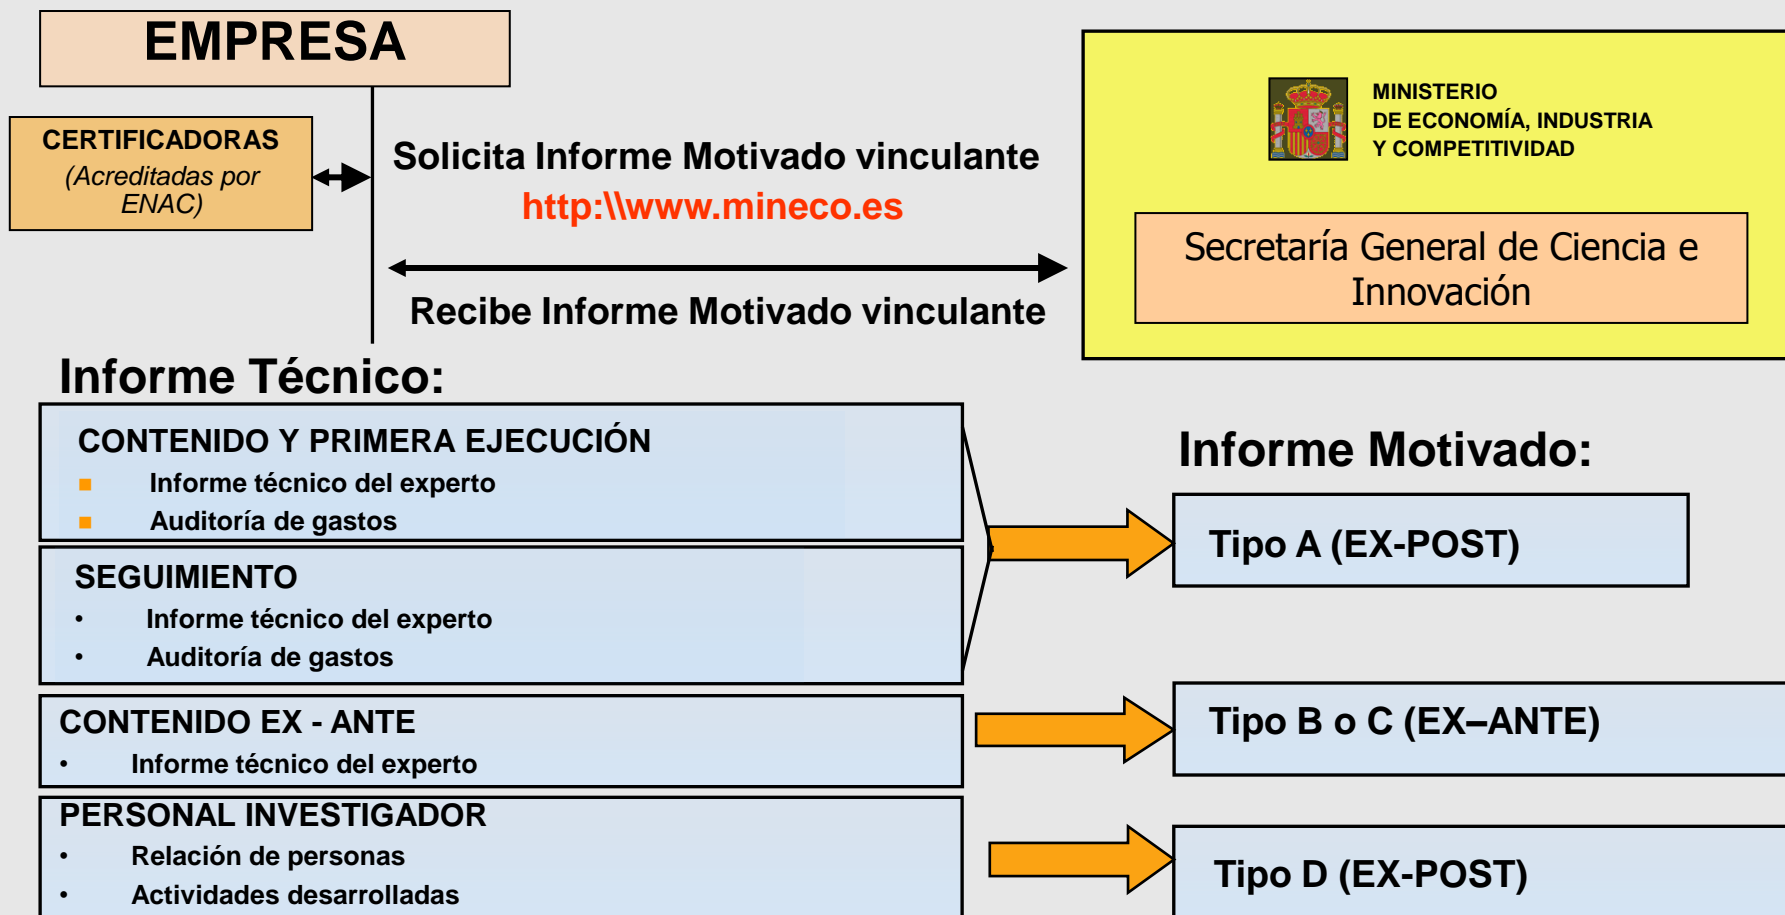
EMPRESA

CERTIFICADORAS
(Acreditadas por ENAC)

Solicita Informe Motivado vinculante
http:\\www.mineco.es

Recibe Informe Motivado vinculante

MINISTERIO
DE ECONOMÍA, INDUSTRIA
Y COMPETITIVIDAD

Secretaría General de Ciencia e Innovación

Informe Técnico:

CONTENIDO Y PRIMERA EJECUCIÓN
- Informe técnico del experto
- Auditoría de gastos

SEGUIMIENTO
- Informe técnico del experto
- Auditoría de gastos

CONTENIDO EX - ANTE
- Informe técnico del experto

PERSONAL INVESTIGADOR
- Relación de personas
- Actividades desarrolladas

Informe Motivado:

Tipo A (EX-POST)

Tipo B o C (EX–ANTE)

Tipo D (EX-POST)